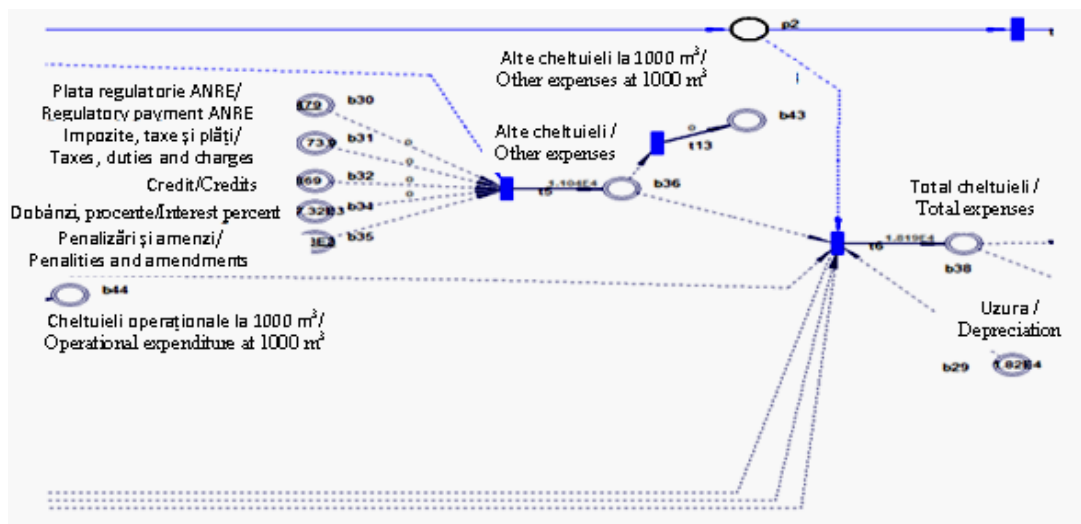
p2

Alte cheltuieli la 1000 m$^3$/ Other expenses at 1000 m$^3$

Plata regulatorie ANRE/ Regulatory payment ANRE

879 b30

Impozite, taxe și plăți/ Taxes, duties and charges

739 b31

Credit/Credits

869 b32

Dobânzi, procente/Interest percent

7.32E3 b34

Penalizări și amenzi/ Penalities and amendments

3E3 b35

0
0
0
0
0

Alte cheltuieli / Other expenses

t5 1.104E4

b36

0 t13

b43

Total cheltuieli / Total expenses

t6 1.819E4

b38

b44

Cheltuieli operaționale la 1000 m$^3$/ Operational expenditure at 1000 m$^3$

Uzura / Depreciation

b29 1.82E4